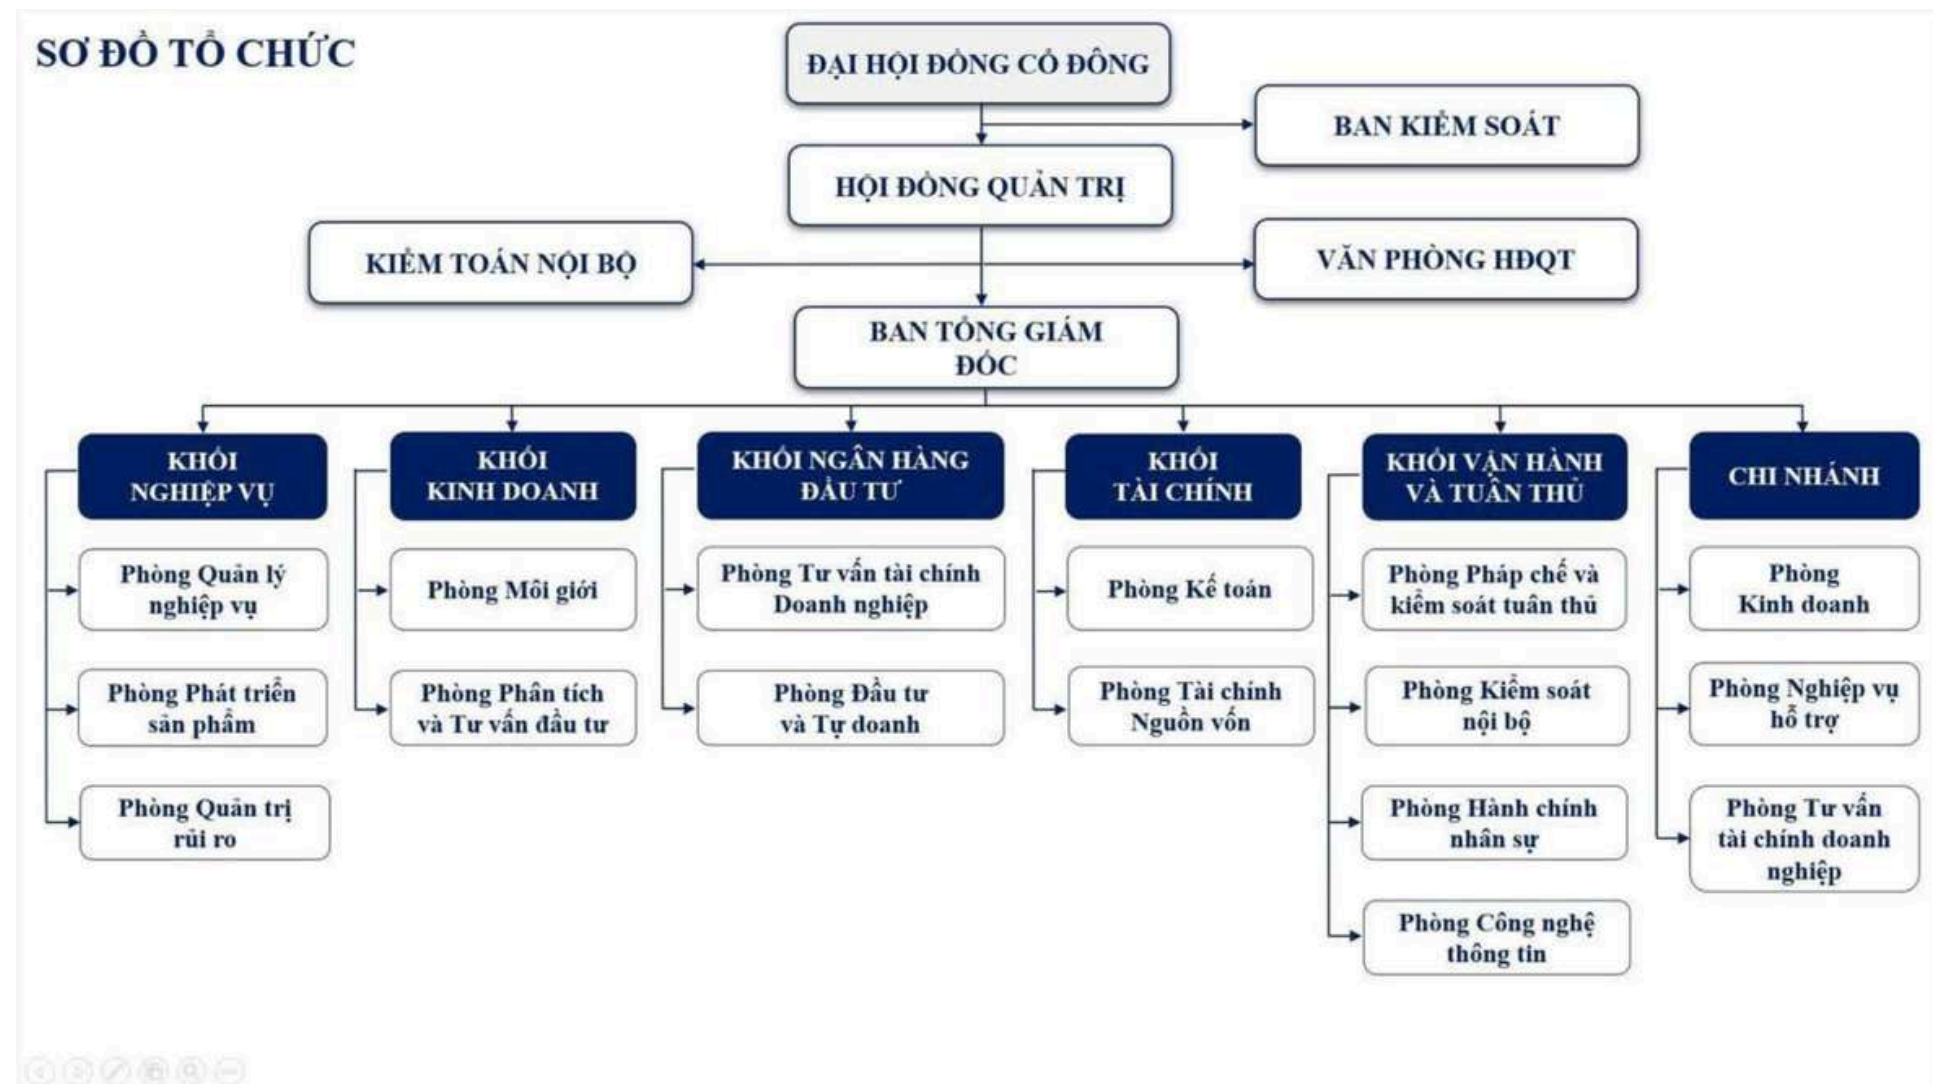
SƠ ĐỒ TỔ CHỨC

ĐẠI HỘI ĐỒNG CỔ ĐÔNG

BAN KIỂM SOÁT

HỘI ĐỒNG QUẢN TRỊ

KIỂM TOÁN NỘI BỘ

VĂN PHÒNG HĐQT

BAN TỔNG GIÁM ĐỐC

KHỐI NGHIỆP VỤ

Phòng Quản lý nghiệp vụ

Phòng Phát triển sản phẩm

Phòng Quản trị rủi ro

KHỐI KINH DOANH

Phòng Môi giới

Phòng Phân tích và Tư vấn đầu tư

KHỐI NGÂN HÀNG ĐẦU TƯ

Phòng Tư vấn tài chính Doanh nghiệp

Phòng Đầu tư và Tự doanh

KHỐI TÀI CHÍNH

Phòng Kế toán

Phòng Tài chính Nguồn vốn

KHỐI VẬN HÀNH VÀ TUÂN THỦ

Phòng Pháp chế và kiểm soát tuân thủ

Phòng Kiểm soát nội bộ

Phòng Hành chính nhân sự

Phòng Công nghệ thông tin

CHI NHÁNH

Phòng Kinh doanh

Phòng Nghiệp vụ hỗ trợ

Phòng Tư vấn tài chính doanh nghiệp